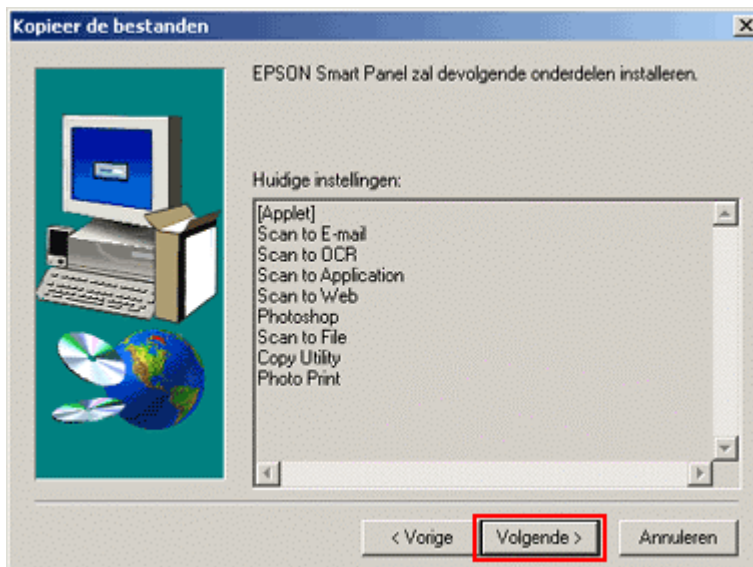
Kopieer de bestanden

EPSON Smart Panel zal devolgende onderdelen installeren.

Huidige instellingen:

[Applet]
Scan to E-mail
Scan to OCR
Scan to Application
Scan to Web
Photoshop
Scan to File
Copy Utility
Photo Print

< Vorige
Volgende >
Annuleren